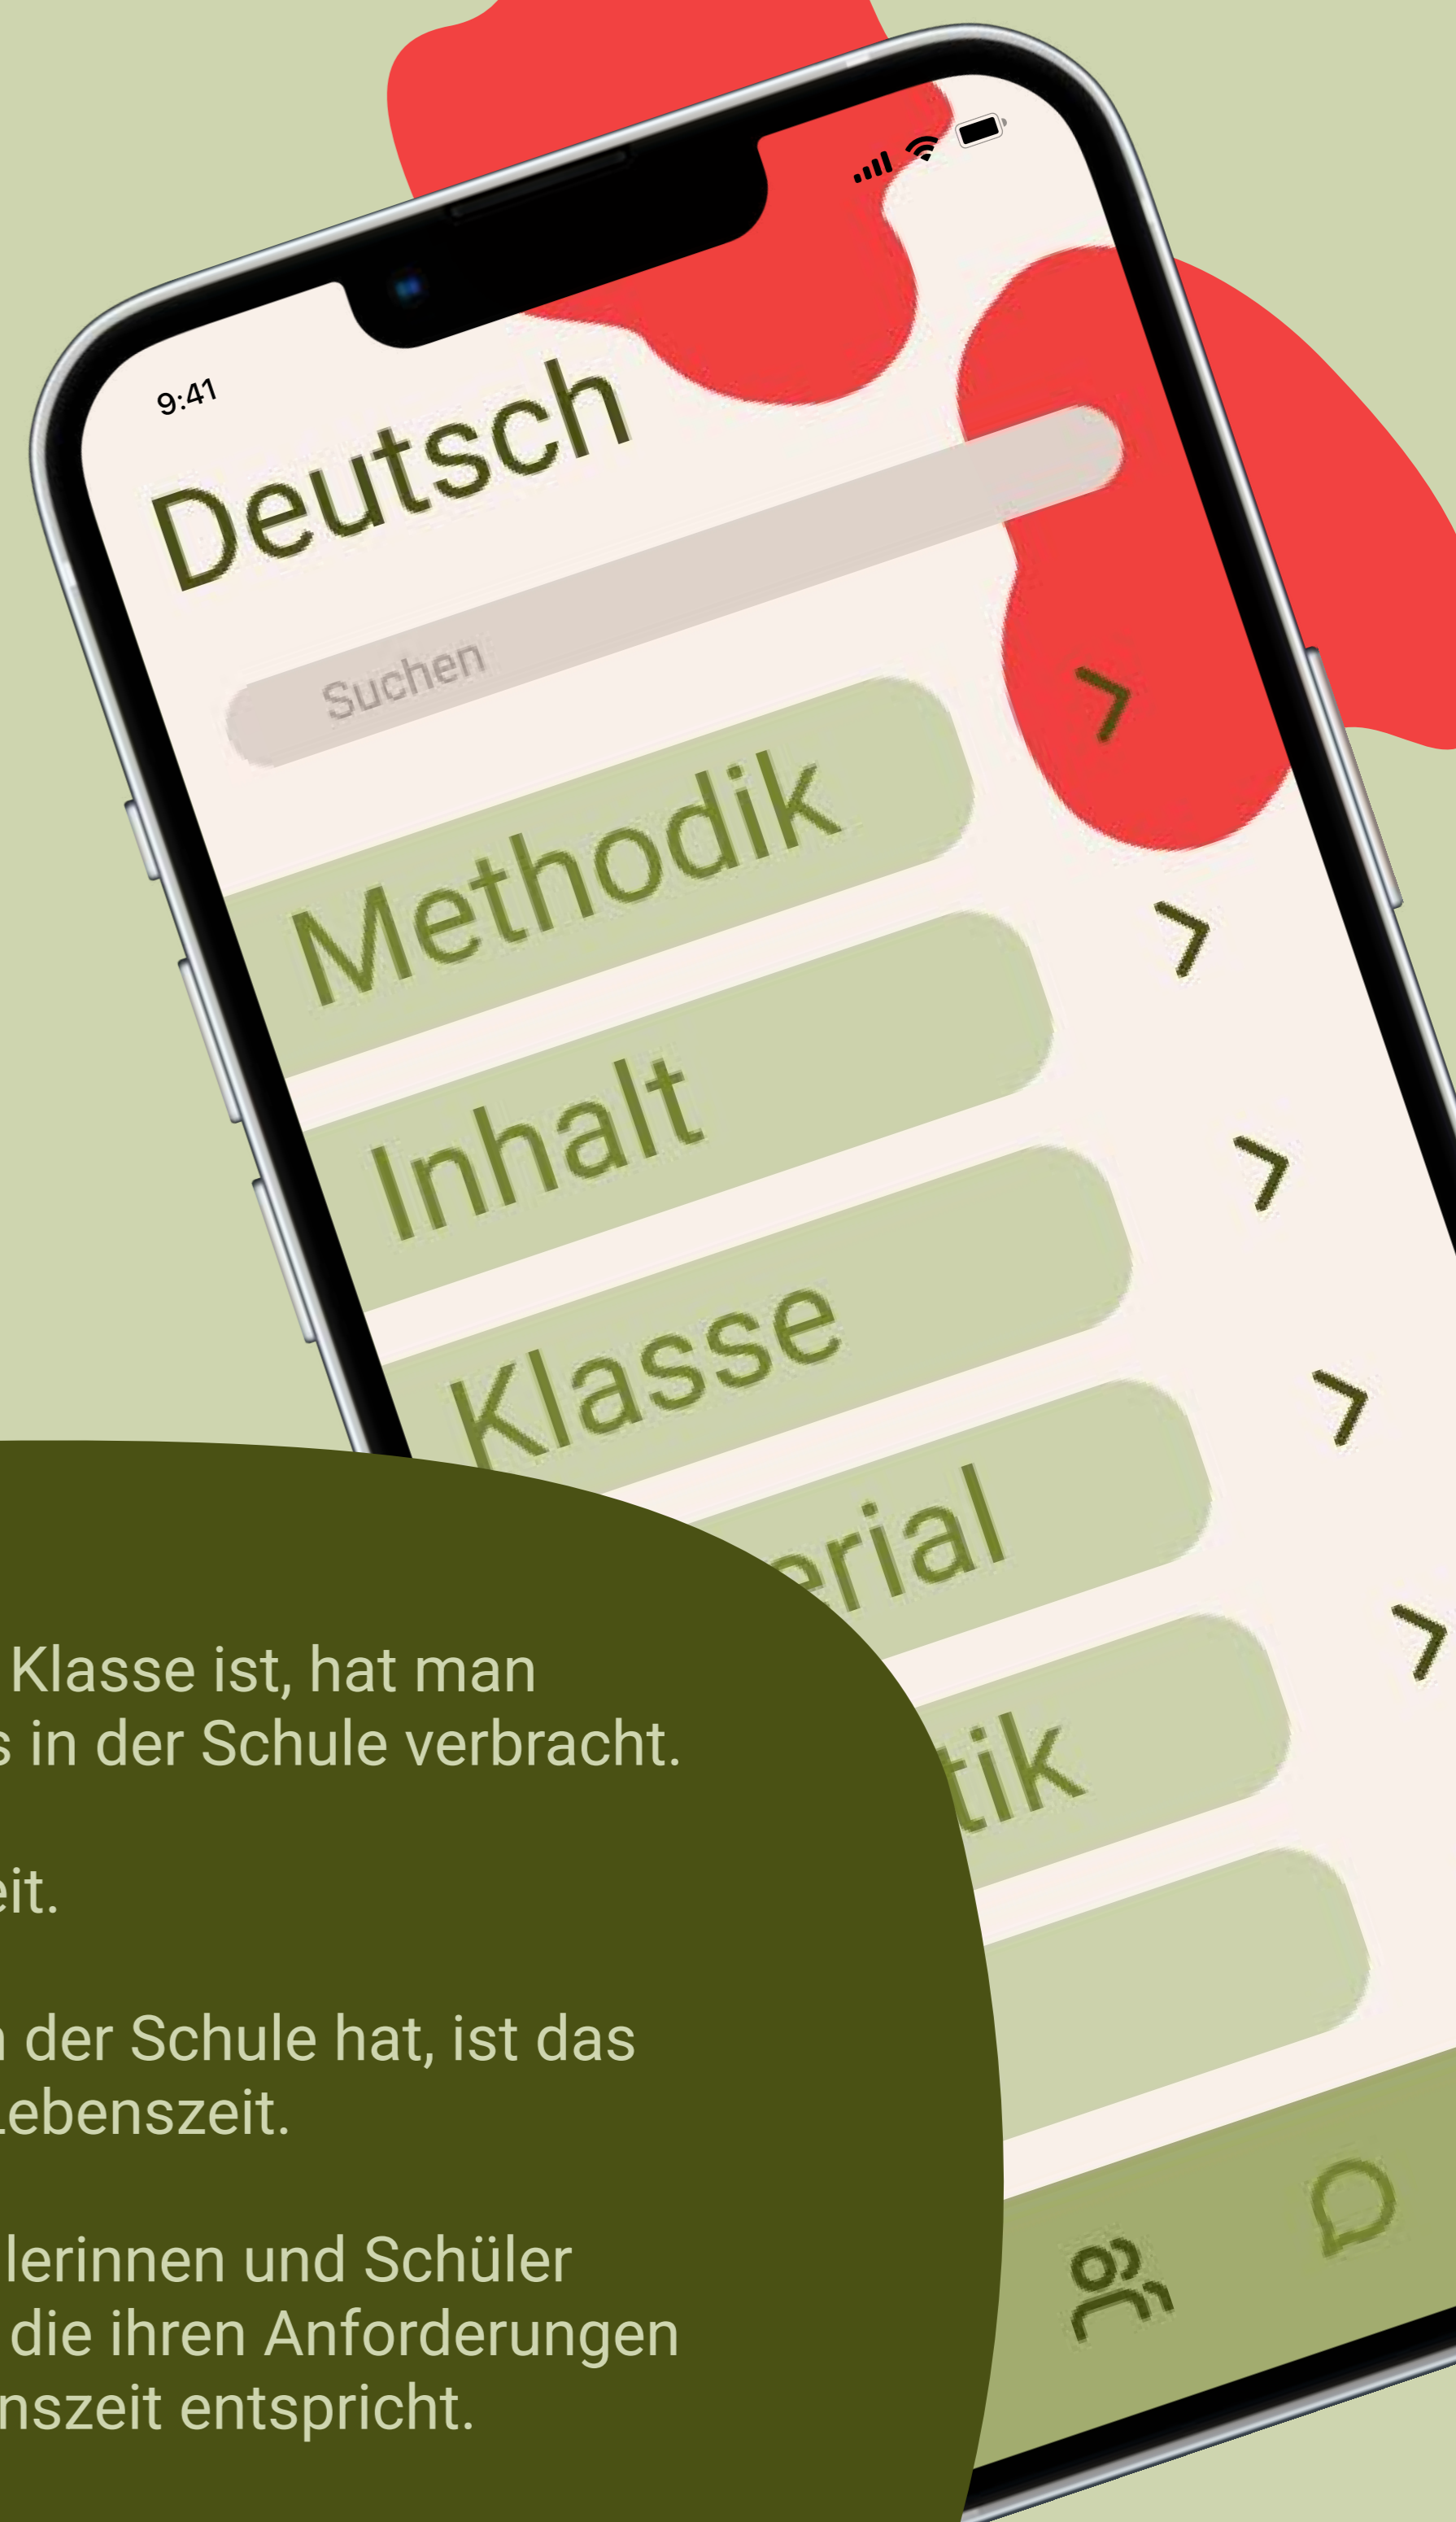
9:41

Deutsch

Suchen

Methodik

Inhalt

Klasse

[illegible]erial

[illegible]tik

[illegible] Klasse ist, hat man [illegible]s in der Schule verbracht.

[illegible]eit.

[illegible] der Schule hat, ist das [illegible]ebenszeit.

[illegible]lerinnen und Schüler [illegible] die ihren Anforderungen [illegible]nszeit entspricht.